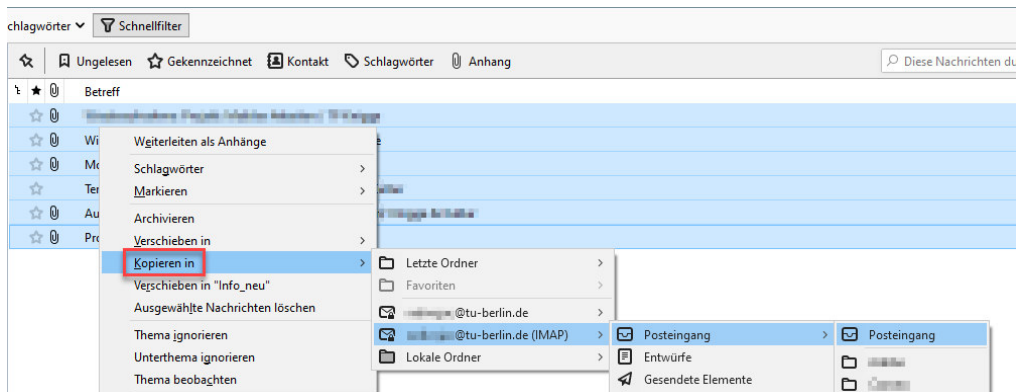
chlagwörter ∨ Schnellfilter

Ungelesen Gekennzeichnet Kontakt Schlagwörter Anhang Diese Nachrichten du

Betreff

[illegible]
Wi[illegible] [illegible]e
Mo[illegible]
Te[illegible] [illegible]
Au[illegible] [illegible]
Pro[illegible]

Weiterleiten als Anhänge
Schlagwörter
Markieren
Archivieren
Verschieben in
Kopieren in
Verschieben in "Info_neu"
Ausgewählte Nachrichten löschen
Thema ignorieren
Unterthema ignorieren
Thema beobachten

Letzte Ordner
Favoriten
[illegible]@tu-berlin.de
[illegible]@tu-berlin.de (IMAP)
Lokale Ordner

Posteingang
Entwürfe
Gesendete Elemente

Posteingang
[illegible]
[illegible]